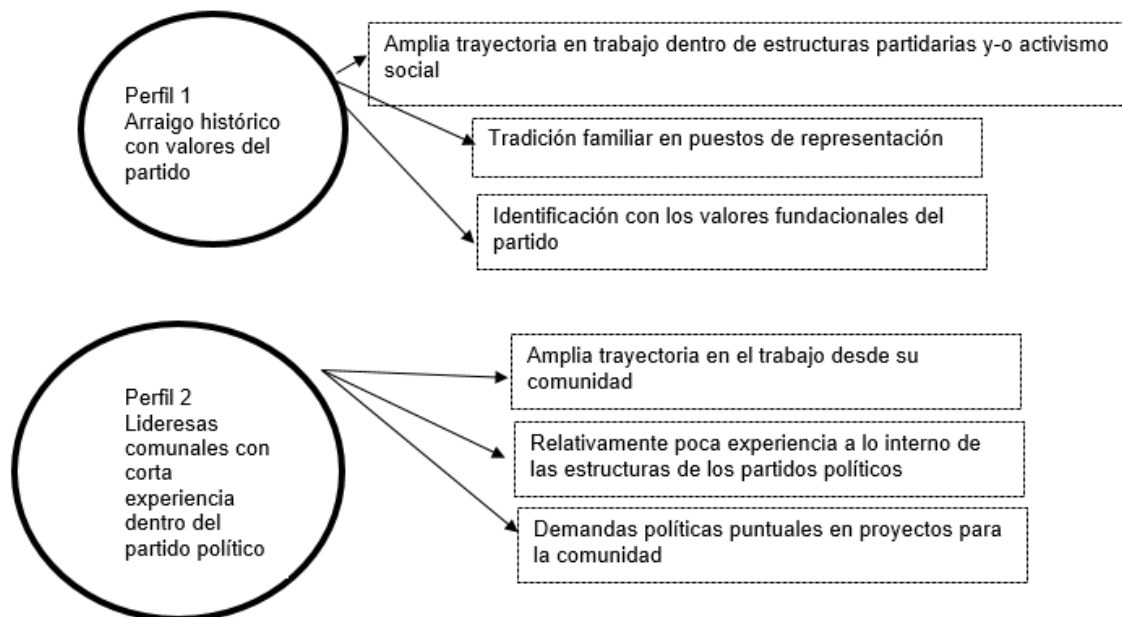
Perfil 1
Arraigo histórico con valores del partido

Amplia trayectoria en trabajo dentro de estructuras partidarias y-o activismo social

Tradición familiar en puestos de representación

Identificación con los valores fundacionales del partido

Perfil 2
Lideresas comunales con corta experiencia dentro del partido político

Amplia trayectoria en el trabajo desde su comunidad

Relativamente poca experiencia a lo interno de las estructuras de los partidos políticos

Demandas políticas puntuales en proyectos para la comunidad